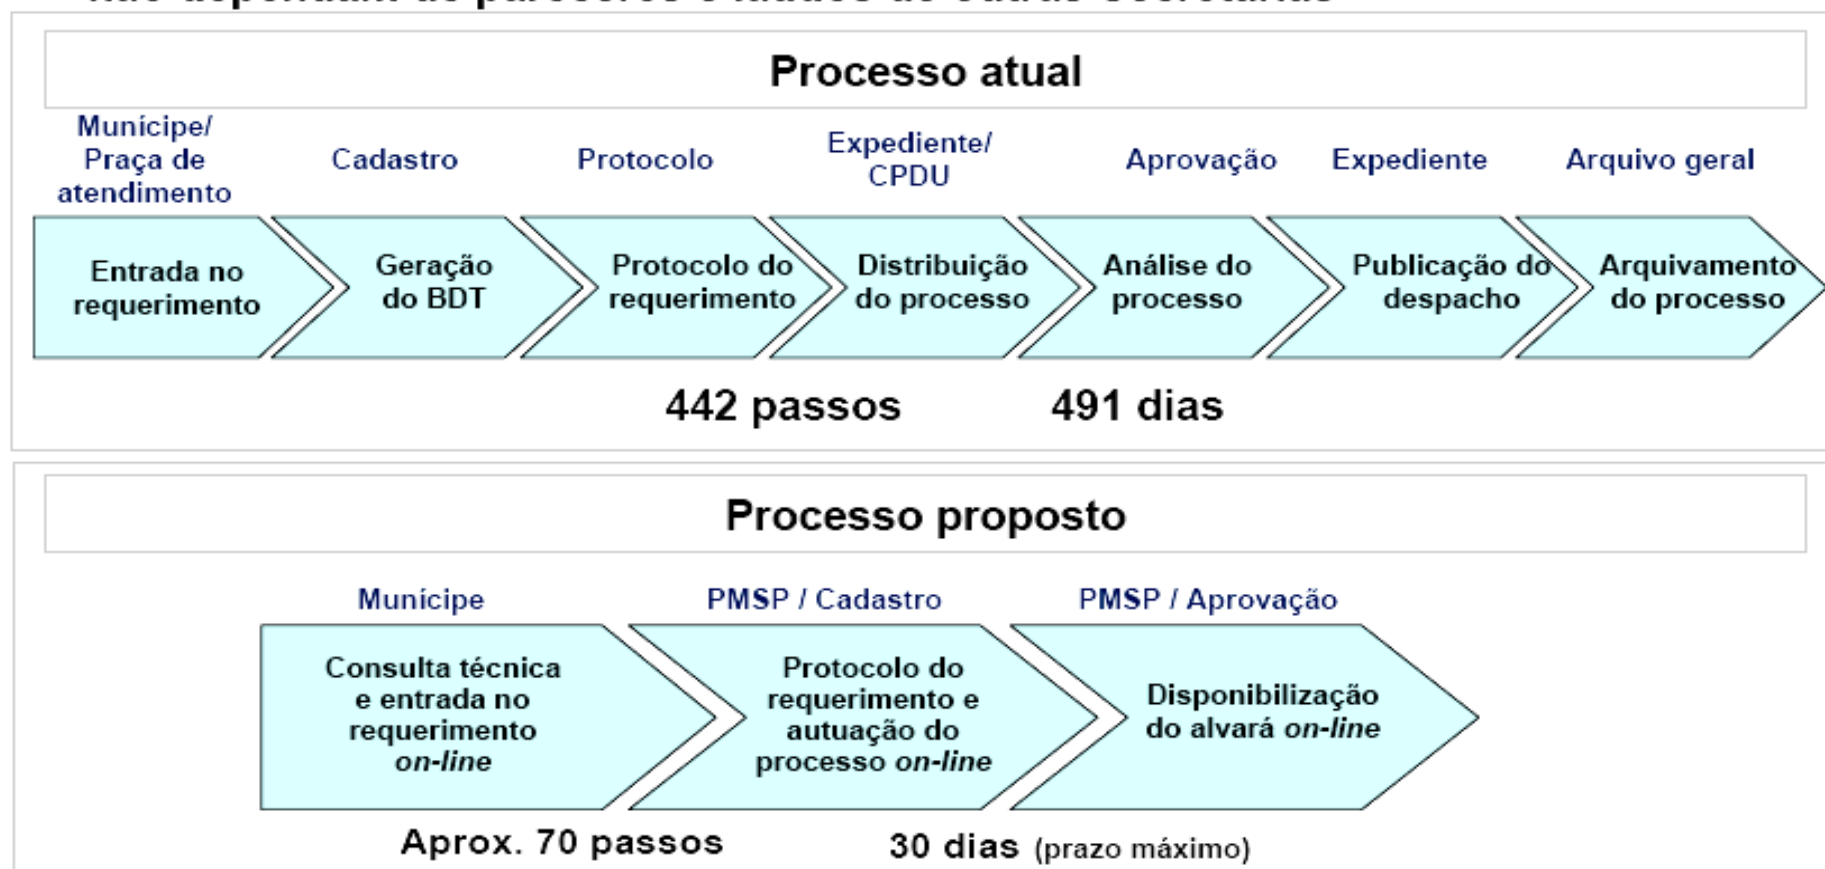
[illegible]

Processo atual

Munícipe/ Praça de atendimento

Cadastro

Protocolo

Expediente/ CPDU

Aprovação

Expediente

Arquivo geral

Entrada no requerimento

Geração do BDT

Protocolo do requerimento

Distribuição do processo

Análise do processo

Publicação do despacho

Arquivamento do processo

442 passos

491 dias

Processo proposto

Munícipe

PMSP / Cadastro

PMSP / Aprovação

Consulta técnica e entrada no requerimento *on-line*

Protocolo do requerimento e autuação do processo *on-line*

Disponibilização do alvará *on-line*

Aprox. 70 passos

30 dias (prazo máximo)